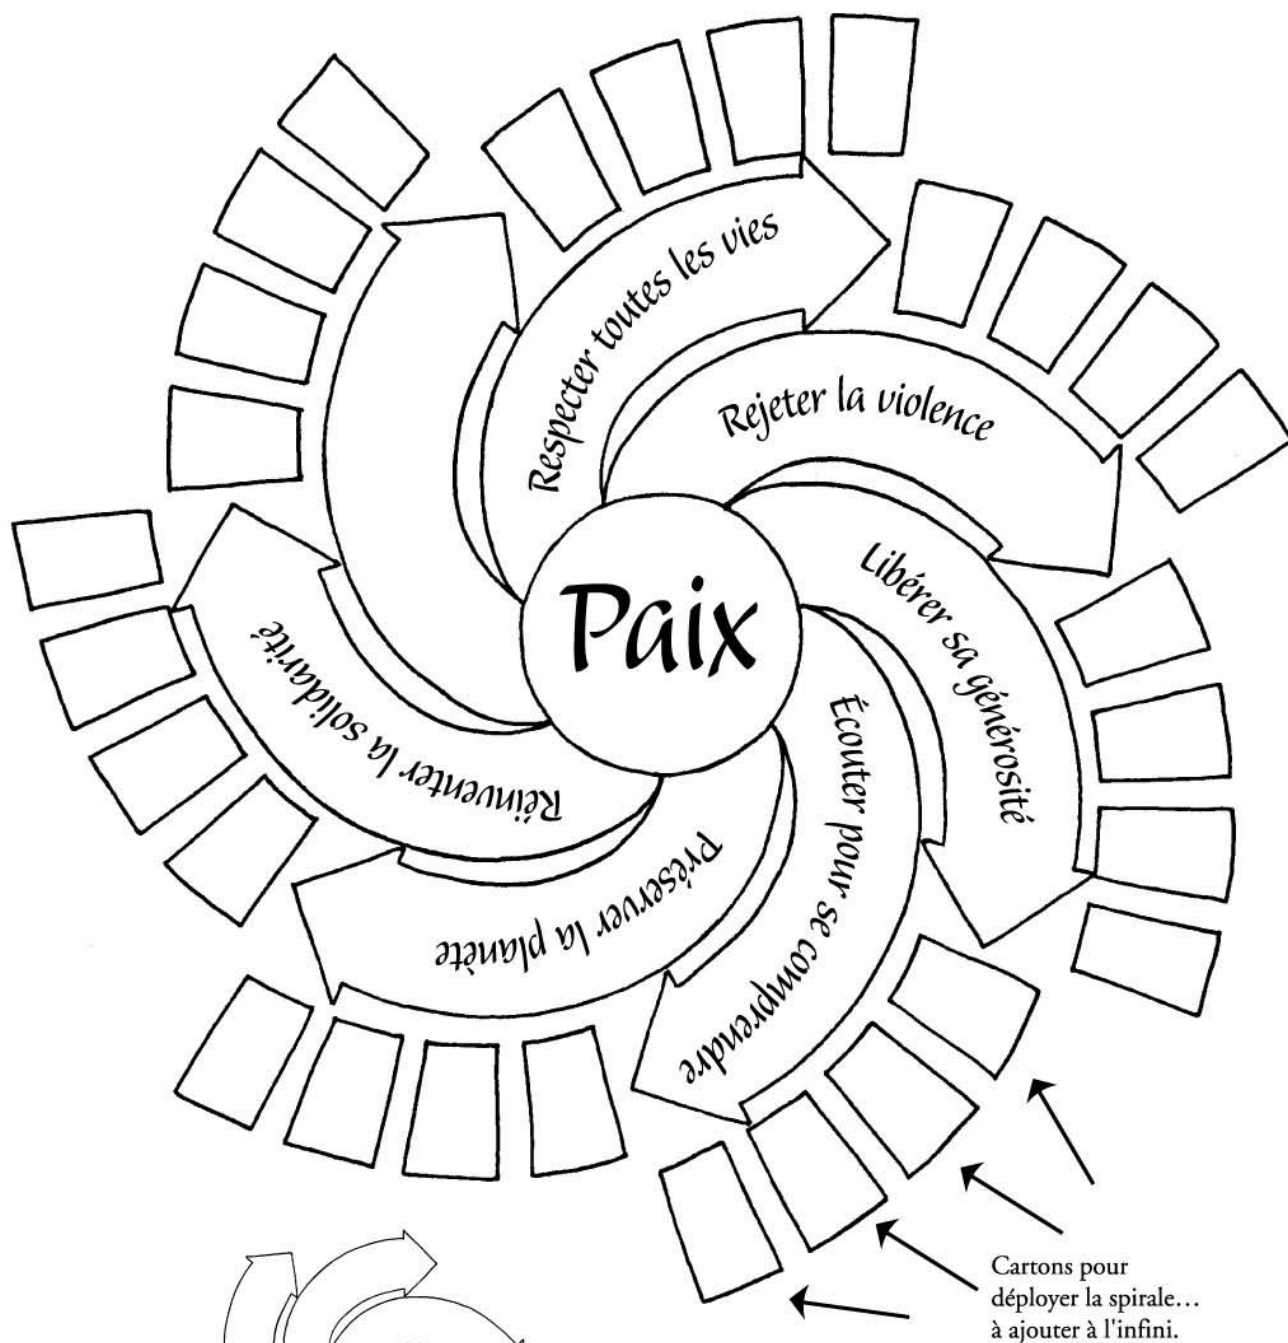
Paix

Respecter toutes les vies

Rejeter la violence

Libérer sa générosité

Écouter pour se comprendre

Préserver la planète

Réinventer la solidarité

Cartons pour déployer la spirale… à ajouter à l'infini.